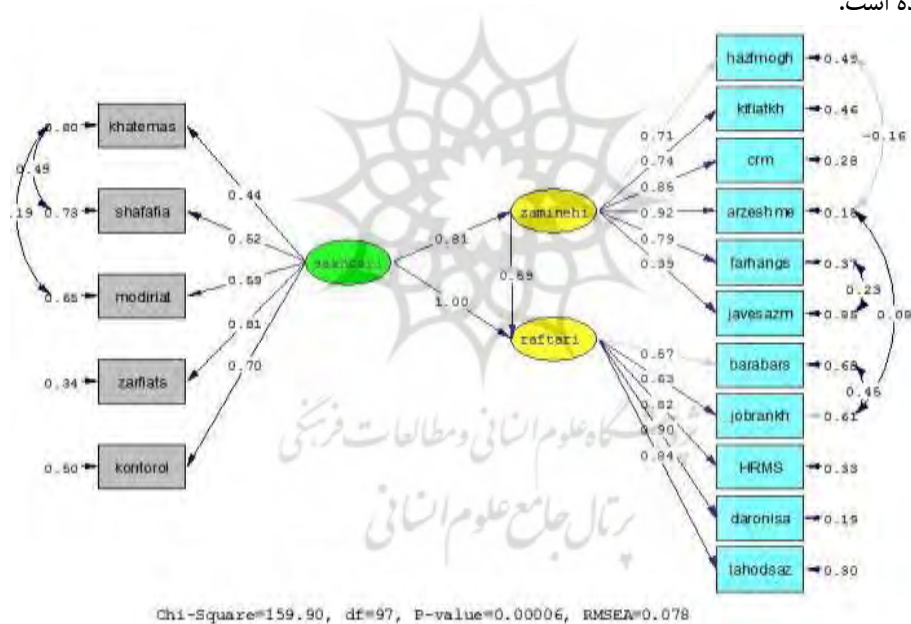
ه است.

khatemas
shafafia
modirial
zarfiats
kontorol

0.80
0.78
0.65
0.34
0.50

0.49
.19

0.44
0.52
0.59
0.81
0.70

saakhtari

0.81
1.00
0.89

zaminehi
raftari

0.71
0.74
0.85
0.92
0.79
0.39

0.67
0.63
0.82
0.90
0.84

hazfmogh
kifiatkh
crm
arzeshme
farhangs
javesazm
barabars
jobrankh
HRMS
daronisa
tahodsaz

0.45
0.46
0.28
0.16
0.37
0.85
0.68
0.61
0.33
0.19
0.30

-0.16
0.23
0.09
0.45

پژوهشگاه علوم انسانی و مطالعات فرهنگی
پرتال جامع علوم انسانی

Chi-Square=159.90, df=97, P-value=0.00006, RMSEA=0.078